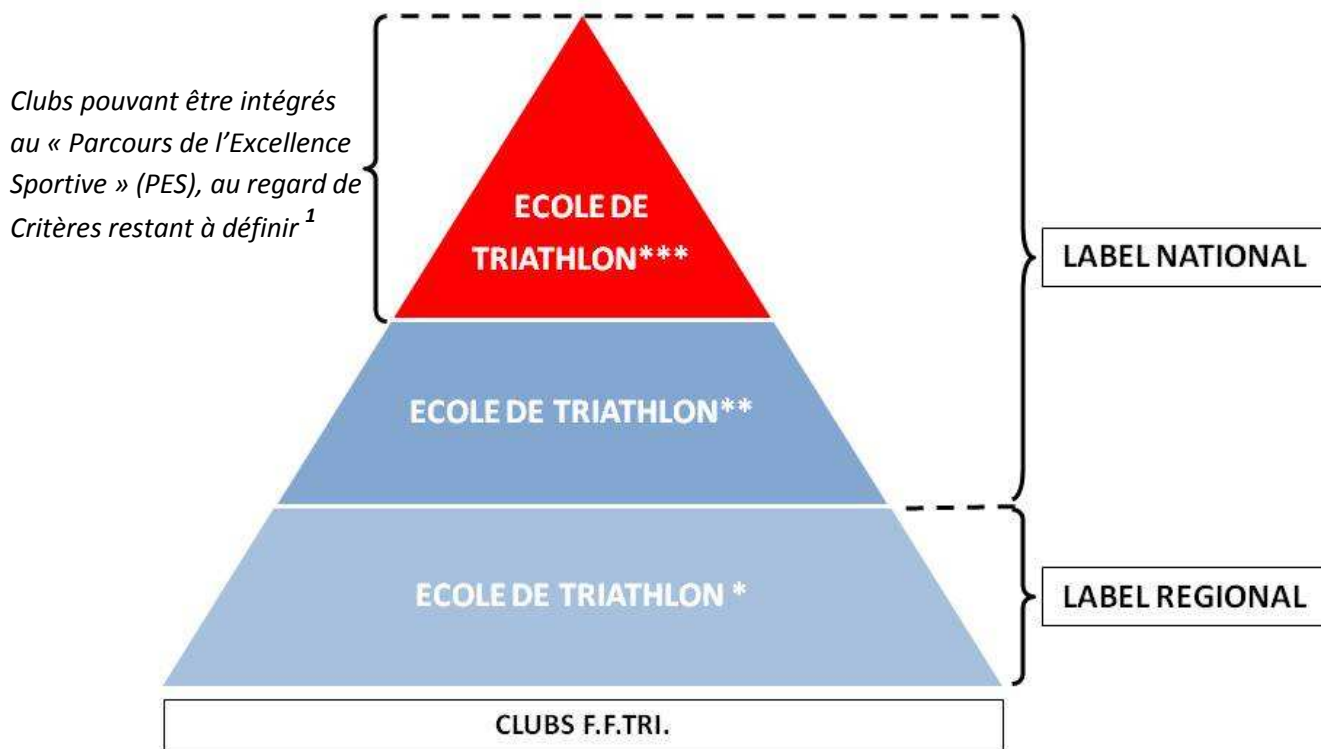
Clubs pouvant être intégrés au « Parcours de l'Excellence Sportive » (PES), au regard de Critères restant à définir $^{1}$

ECOLE DE TRIATHLON***

LABEL NATIONAL

ECOLE DE TRIATHLON**

ECOLE DE TRIATHLON *

LABEL REGIONAL

CLUBS F.F.TRI.